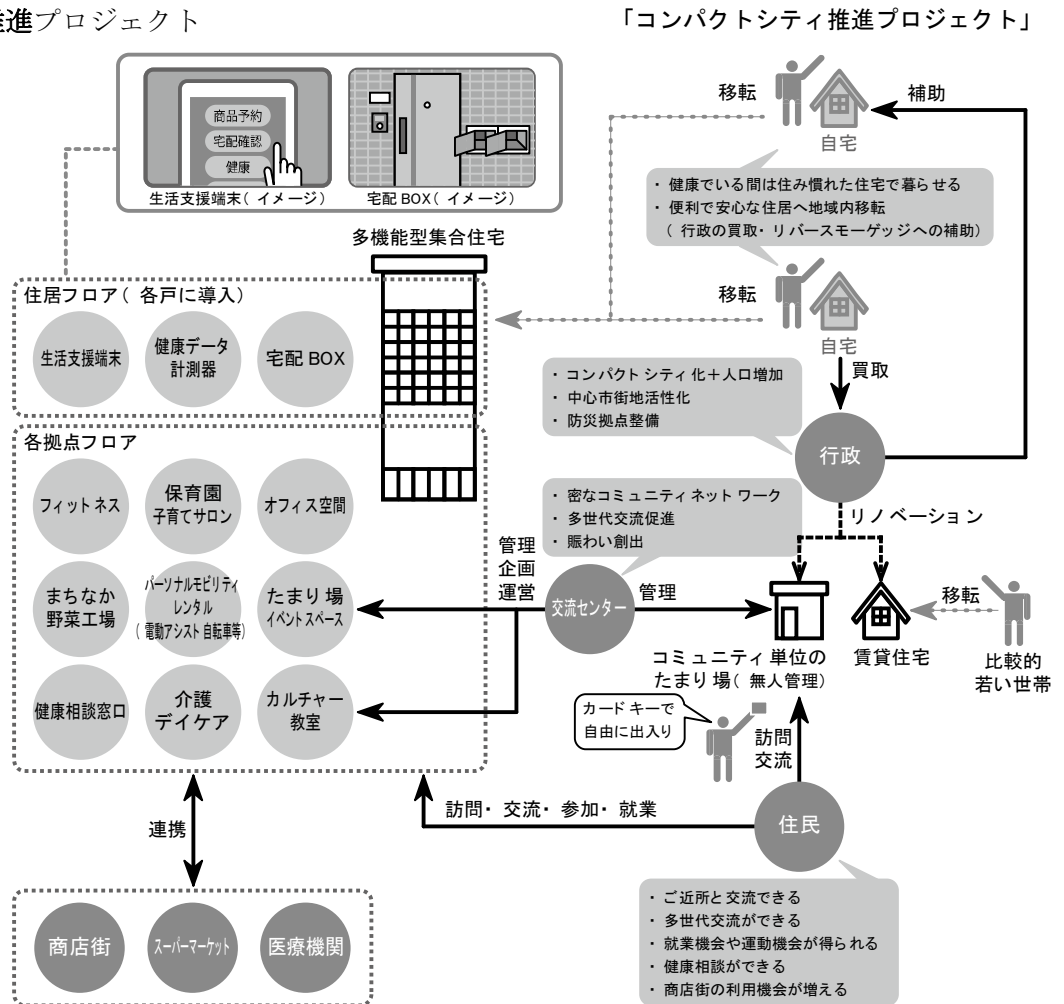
推進プロジェクト

「コンパクトシティ推進プロジェクト」

商品予約
宅配確認
健康

生活支援端末（イメージ）
宅配 BOX（イメージ）

多機能型集合住宅

住居フロア（各戸に導入）
生活支援端末
健康データ計測器
宅配 BOX

各拠点フロア
フィットネス
保育園 子育てサロン
オフィス空間
まちなか野菜工場
パーソナルモビリティレンタル（電動アシスト自転車等）
たまり場 イベントスペース
健康相談窓口
介護デイケア
カルチャー教室

連携

商店街
スーパーマーケット
医療機関

移転
補助
自宅

・健康でいる間は住み慣れた住宅で暮らせる
・便利で安心な住居へ地域内移転
（行政の買取・リバースモーゲッジへの補助）

移転
自宅
買取

・コンパクトシティ化＋人口増加
・中心市街地活性化
・防災拠点整備

行政

リノベーション

・密なコミュニティネットワーク
・多世代交流促進
・賑わい創出

管理
企画
運営

交流センター
管理

コミュニティ単位のたまり場（無人管理）
賃貸住宅
移転
比較的若い世帯

カードキーで自由に出入り

訪問
交流

訪問・交流・参加・就業

住民

・ご近所と交流できる
・多世代交流ができる
・就業機会や運動機会が得られる
・健康相談ができる
・商店街の利用機会が増える